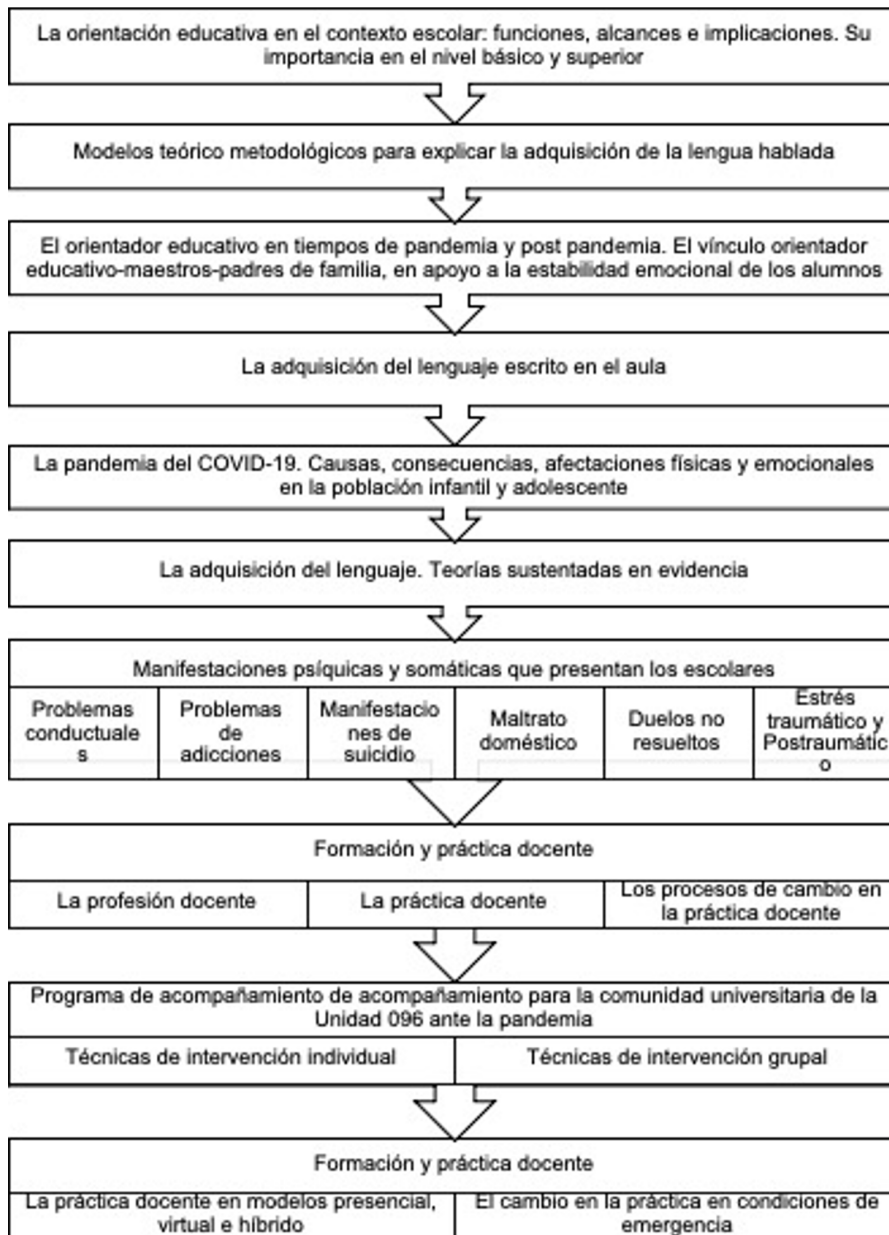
La orientación educativa en el contexto escolar: funciones, alcances e implicaciones. Su importancia en el nivel básico y superior

Modelos teórico metodológicos para explicar la adquisición de la lengua hablada

El orientador educativo en tiempos de pandemia y post pandemia. El vínculo orientador educativo-maestros-padres de familia, en apoyo a la estabilidad emocional de los alumnos

La adquisición del lenguaje escrito en el aula

La pandemia del COVID-19. Causas, consecuencias, afectaciones físicas y emocionales en la población infantil y adolescente

La adquisición del lenguaje. Teorías sustentadas en evidencia

Manifestaciones psíquicas y somáticas que presentan los escolares

| Problemas conductuales | Problemas de adicciones | Manifestaciones de suicidio | Maltrato doméstico | Duelos no resueltos | Estrés traumático y Postraumático |
|---|---|---|---|---|---|

Formación y práctica docente

| La profesión docente | La práctica docente | Los procesos de cambio en la práctica docente |
|---|---|---|

Programa de acompañamiento de acompañamiento para la comunidad universitaria de la Unidad 096 ante la pandemia

| Técnicas de intervención individual | Técnicas de intervención grupal |
|---|---|

Formación y práctica docente

| La práctica docente en modelos presencial, virtual e híbrido | El cambio en la práctica en condiciones de emergencia |
|---|---|